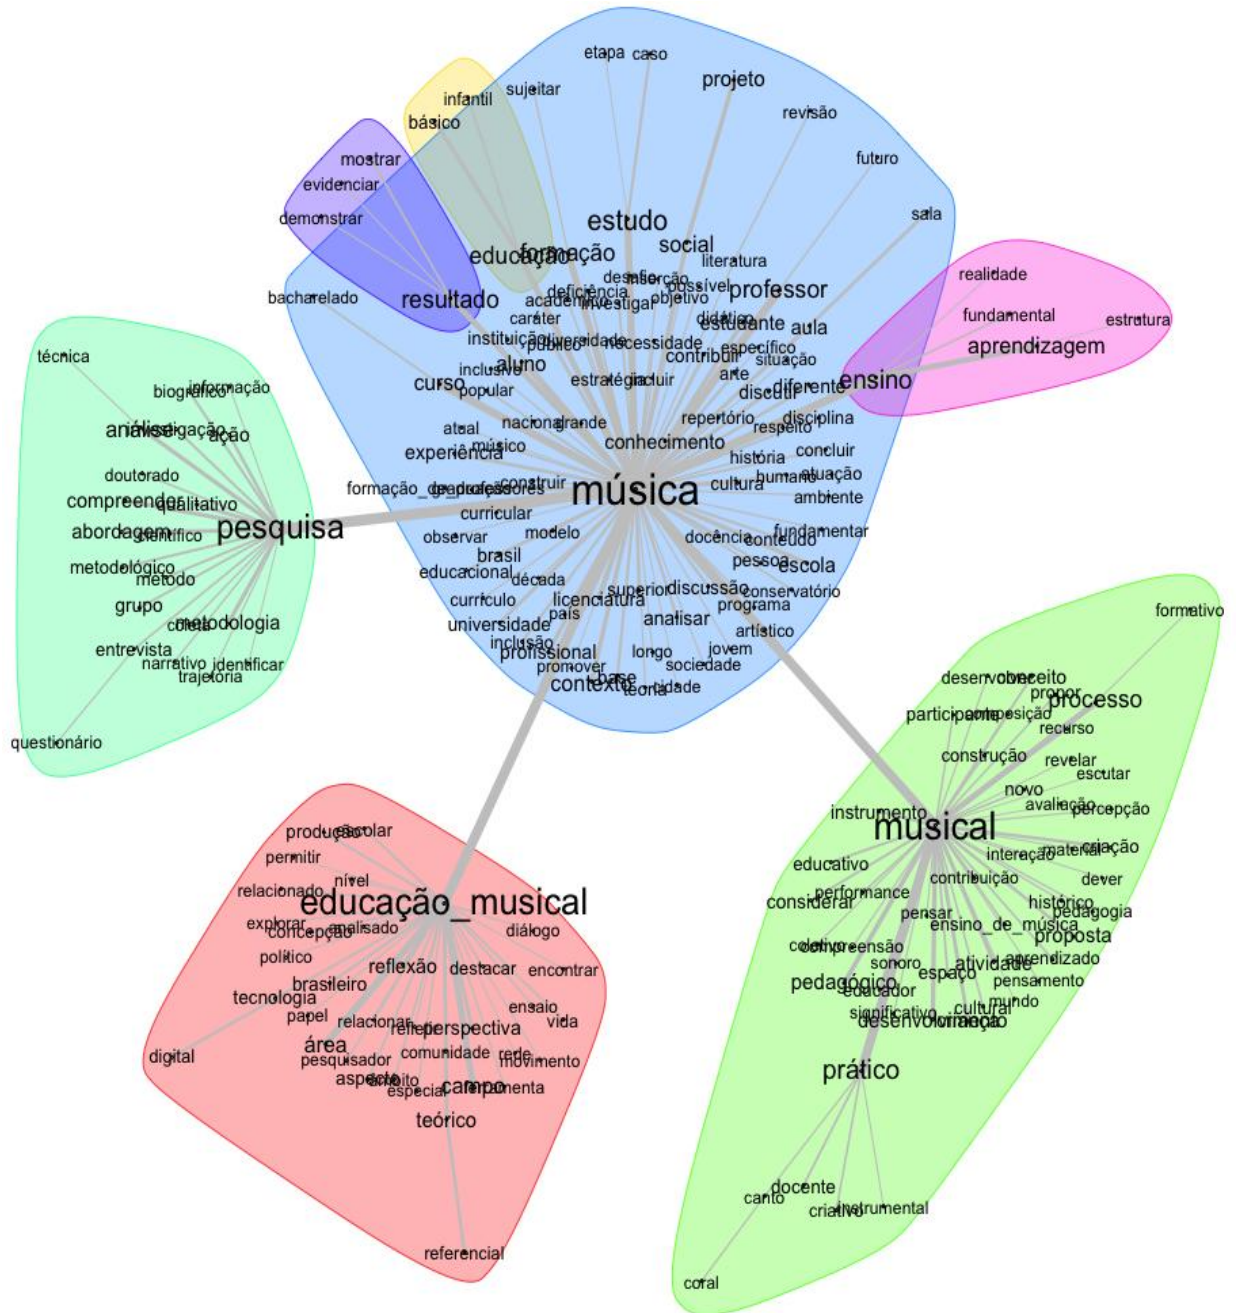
etapa caso
projeto
sujeitar
infantil
básico
revisão
futuro
mostrar
evidenciar
demonstrar
sala
estudo
social
educação formação
literatura
realidade
desenvolver perceber possível
deficiência
bacharelado
resultado
academia investigar objetivo
professor
fundamental
estrutura
caráter
didático
estudante aula
aprendizagem
instituição universidade público necessidade
específico
inclusivo aluno
contribuir situação
técnica
curso popular
estratégia incluir
arte
discurso diferente
ensino
biográfico informação
nacional grande
repertório disciplina
análise investigação ação
atual
respeito
música
conhecimento
experiência
história concluir
doutorado
formação_de_professores construir
cultura humano atuação
compreender qualitativo
ambiente
abordagem científico
pesquisa
música
curricular
fundamentar
observar modelo
docência conteúdo
metodológico
brasil
pessoa escola
educacional década
método
superior discussão conservatório
grupo
currículo licenciatura
programa
metodologia
país
coleta
analisar
universidade
artístico
entrevista
inclusão
profissional
longo jovem
narrativo identificar
promover
sociedade
trajetória
contexto base
teoria idade
formativo
questionário
desenvolver conceito
propor
participante composição
processo
recurso
construção
revelar
escutar
novo
avaliação percepção
instrumento
produção escolar
musical
permitir
interação material criação
educativo
nível
contribuição
dever
relacionado
performance
considerar
histórico
educação_musical
pedagogia
pensar
explorar concepção analisado
ensino_de_música
diálogo
proposta
coletivo compreensão
político
sonoro
atividade aprendizado
reflexão destacar
encontrar
pedagógico educador
espaço
brasileiro
pensamento
tecnologia
ensaio
mundo
cultural
papel
relacionar refletir perspectiva
vida
significativo
desenvolvimento formação
área
comunidade rede
digital
pesquisador
movimento
aspecto conceito
campo ferramenta
especial
prático
teórico
docente
canto
criativo instrumental
referencial
coral